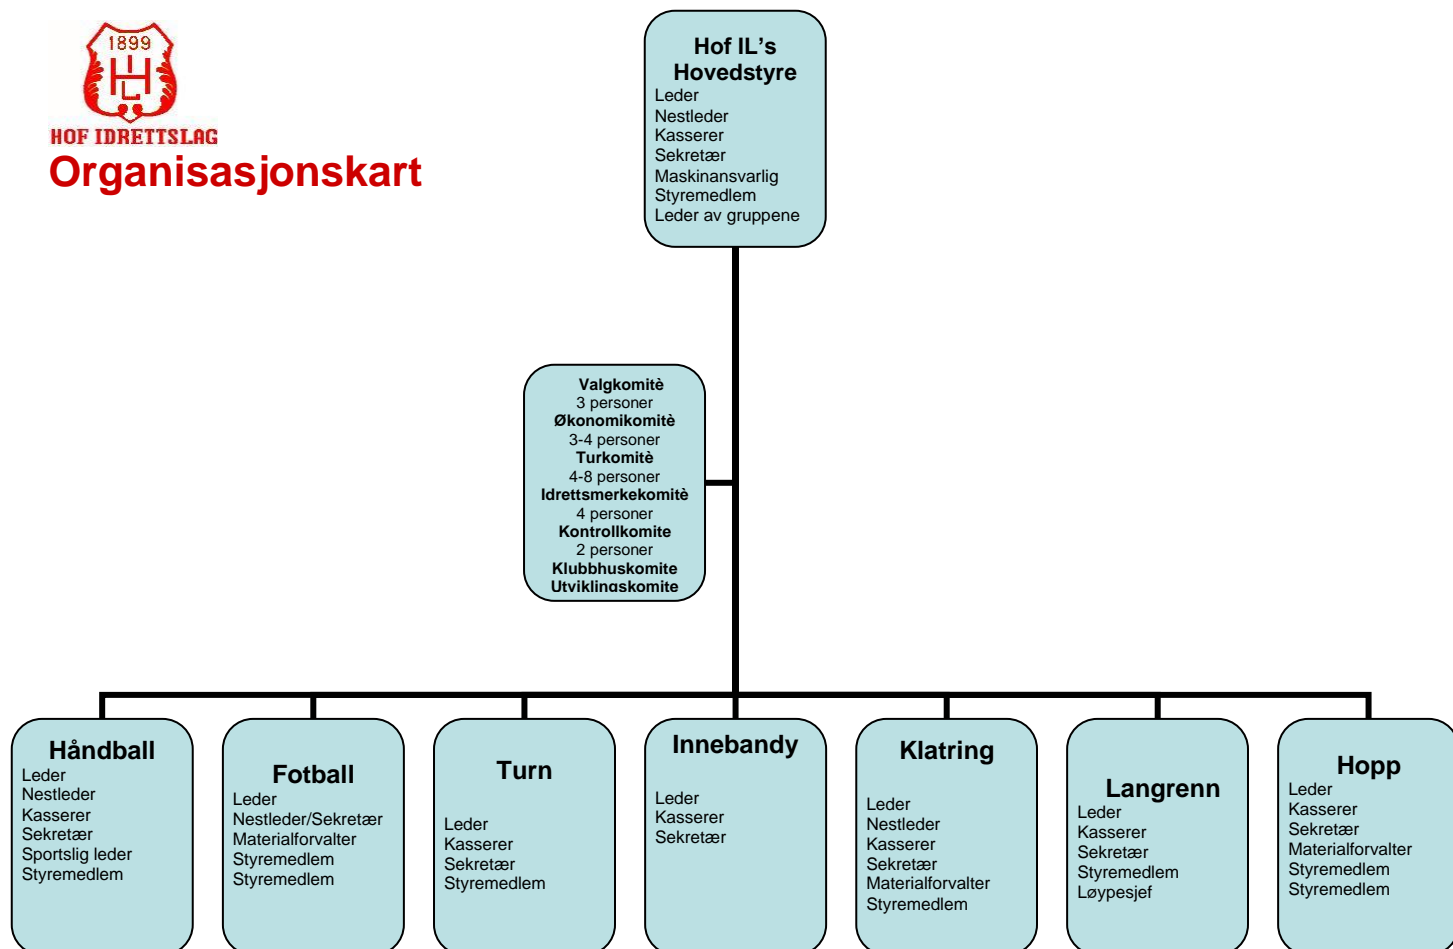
1899

HIL

HOF IDRETTSLAG

Organisasjonskart

Hof IL's Hovedstyre
Leder
Nestleder
Kasserer
Sekretær
Maskinansvarlig
Styremedlem
Leder av gruppene

Valgkomitè
3 personer
Økonomikomitè
3-4 personer
Turkomitè
4-8 personer
Idrettsmerkekomitè
4 personer
Kontrollkomite
2 personer
Klubbhuskomite
Utviklingskomite

Håndball
Leder
Nestleder
Kasserer
Sekretær
Sportslig leder
Styremedlem

Fotball
Leder
Nestleder/Sekretær
Materialforvalter
Styremedlem
Styremedlem

Turn
Leder
Kasserer
Sekretær
Styremedlem

Innebandy
Leder
Kasserer
Sekretær

Klatring
Leder
Nestleder
Kasserer
Sekretær
Materialforvalter
Styremedlem

Langrenn
Leder
Kasserer
Sekretær
Styremedlem
Løypesjef

Hopp
Leder
Kasserer
Sekretær
Materialforvalter
Styremedlem
Styremedlem